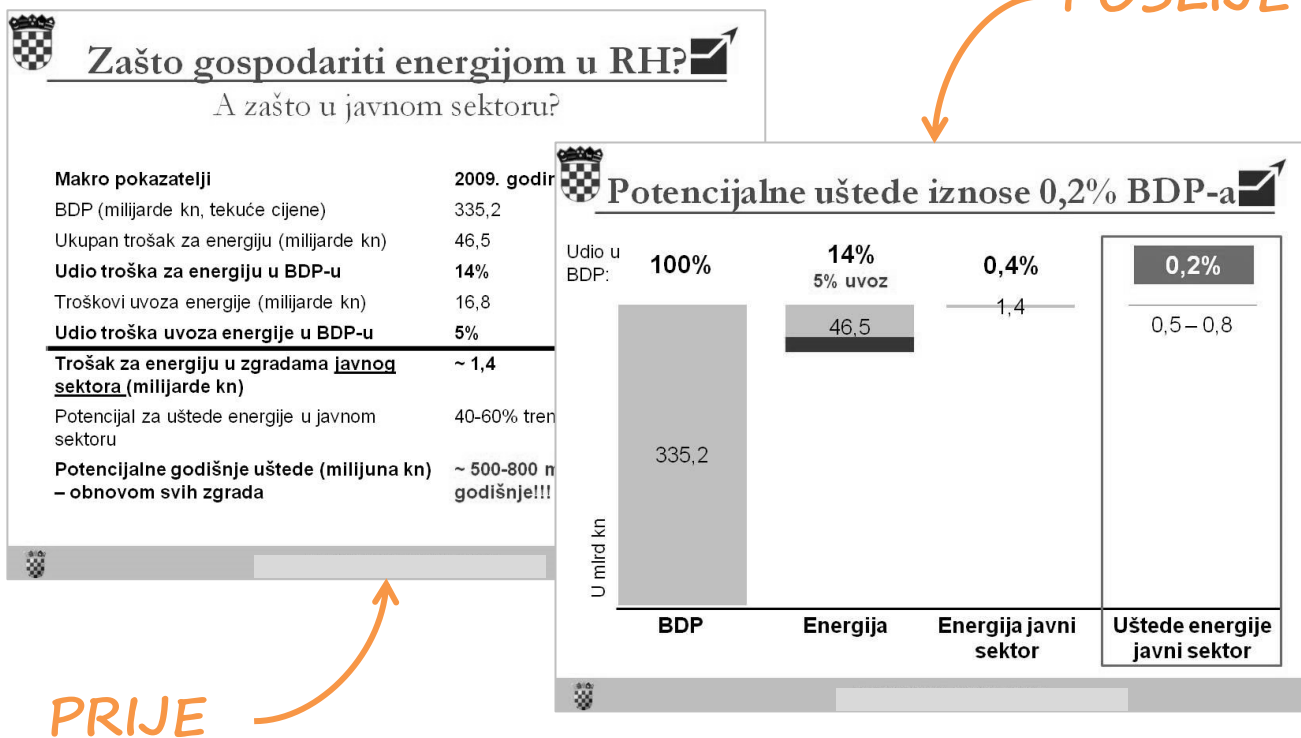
POSLIJE

Zašto gospodariti energijom u RH?
A zašto u javnom sektoru?

| Makro pokazatelji | 2009. godi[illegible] |
|---|---|
| BDP (milijarde kn, tekuće cijene) | 335,2 |
| Ukupan trošak za energiju (milijarde kn) | 46,5 |
| Udio troška za energiju u BDP-u | 14% |
| Troškovi uvoza energije (milijarde kn) | 16,8 |
| Udio troška uvoza energije u BDP-u | 5% |
| Trošak za energiju u zgradama javnog sektora (milijarde kn) | ~ 1,4 |
| Potencijal za uštede energije u javnom sektoru | 40-60% tren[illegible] |
| Potencijalne godišnje uštede (milijuna kn) – obnovom svih zgrada | ~ 500-800 m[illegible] godišnje!!! |

Potencijalne uštede iznose 0,2% BDP-a

Udio u BDP: 100% 14% 5% uvoz 0,4% 0,2%

335,2 46,5 1,4 0,5 – 0,8

U mlrd kn

BDP Energija Energija javni sektor Uštede energije javni sektor

PRIJE